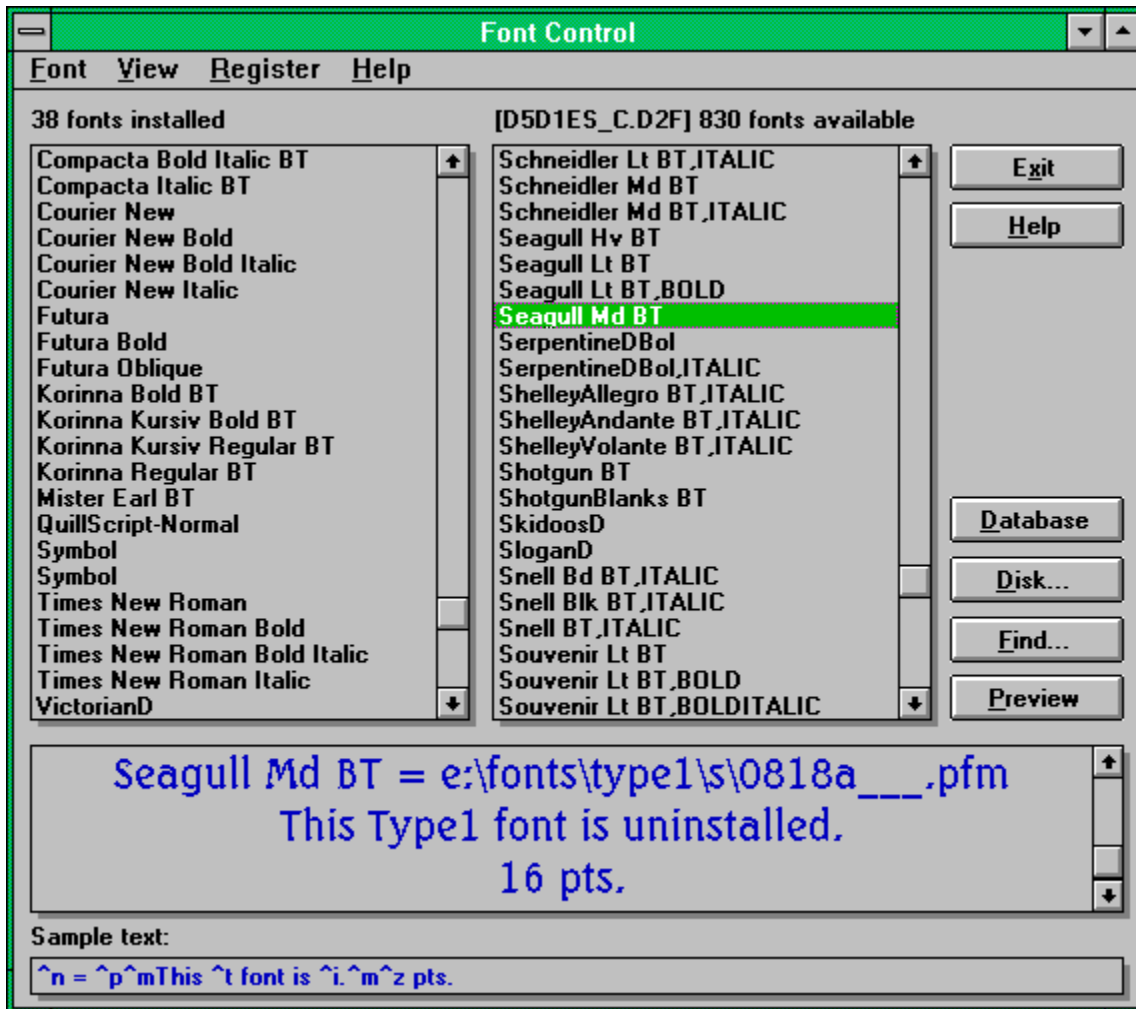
Font Control

Font View Register Help

38 fonts installed

Compacta Bold Italic BT
Compacta Italic BT
Courier New
Courier New Bold
Courier New Bold Italic
Courier New Italic
Futura
Futura Bold
Futura Oblique
Korinna Bold BT
Korinna Kursiv Bold BT
Korinna Kursiv Regular BT
Korinna Regular BT
Mister Earl BT
QuillScript-Normal
Symbol
Symbol
Times New Roman
Times New Roman Bold
Times New Roman Bold Italic
Times New Roman Italic
VictorianD

[D5D1ES_C.D2F] 830 fonts available

Schneidler Lt BT,ITALIC
Schneidler Md BT
Schneidler Md BT,ITALIC
Seagull Hv BT
Seagull Lt BT
Seagull Lt BT,BOLD
Seagull Md BT
SerpentineDBol
SerpentineDBol,ITALIC
ShelleyAllegro BT,ITALIC
ShelleyAndante BT,ITALIC
ShelleyVolante BT,ITALIC
Shotgun BT
ShotgunBlanks BT
SkidoosD
SloganD
Snell Bd BT,ITALIC
Snell Blk BT,ITALIC
Snell BT,ITALIC
Souvenir Lt BT
Souvenir Lt BT,BOLD
Souvenir Lt BT,BOLDITALIC

Exit
Help
Database
Disk...
Find...
Preview

Seagull Md BT = e:\fonts\type1\s\0818a___.pfm
This Type1 font is uninstalled.
16 pts.

Sample text:
^n = ^p^mThis ^t font is ^i.^m^z pts.